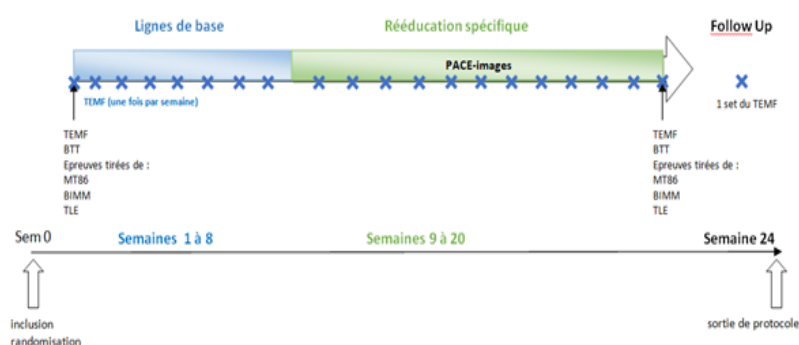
Lignes de base

Rééducation spécifique

Follow Up

PACE-images

TEMF (une fois par semaine)

1 set du TEMF

TEMF
BTT
Epreuves tirées de :
MT86
BIMM
TLE

TEMF
BTT
Epreuves tirées de :
MT86
BIMM
TLE

Sem 0

Semaines 1 à 8

Semaines 9 à 20

Semaine 24

inclusion
randomisation

sortie de protocole